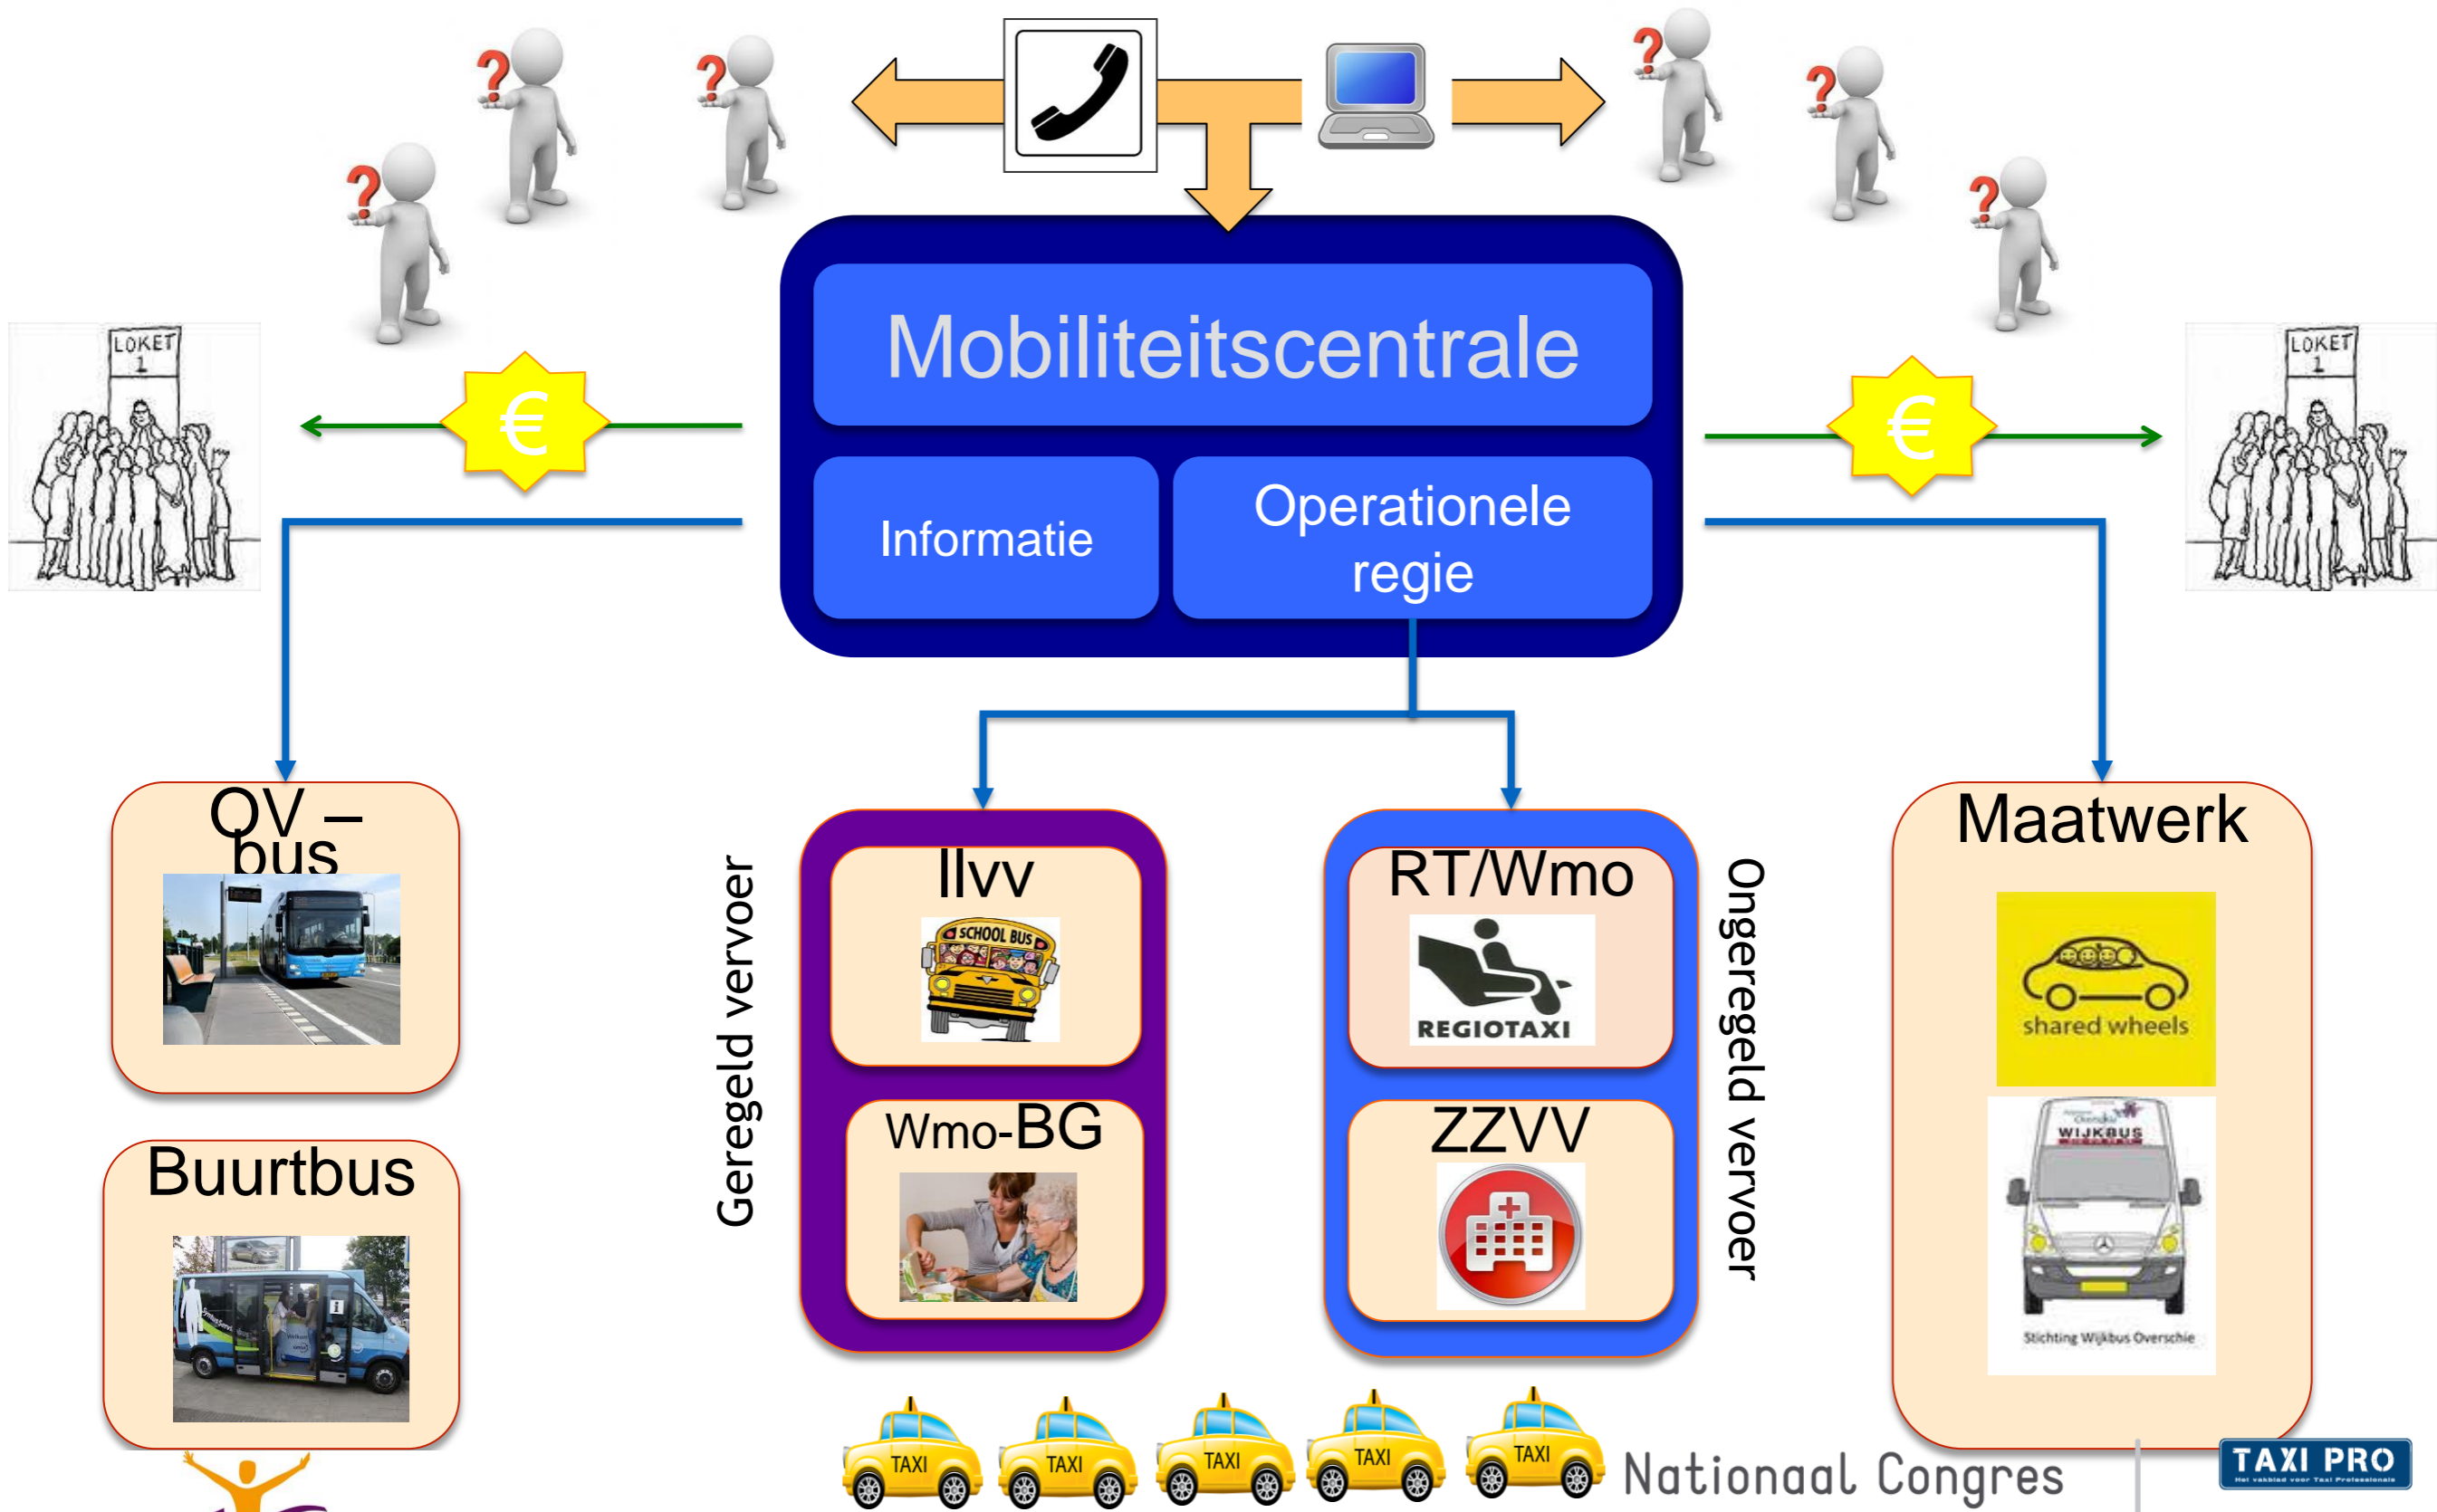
LOKET 1

LOKET 1

€

€

Mobiliteitscentrale

Informatie

Operationele regie

OV – bus

Buurtbus

Geregeld vervoer

llvv

SCHOOL BUS

Wmo-BG

RT/Wmo

REGIOTAXI

ZZVV

Ongeregeld vervoer

Maatwerk

shared wheels

WIJKBUS

Stichting Wijkbus Overschie

TAXI

TAXI

TAXI

TAXI

TAXI

Nationaal Congres

TAXI PRO